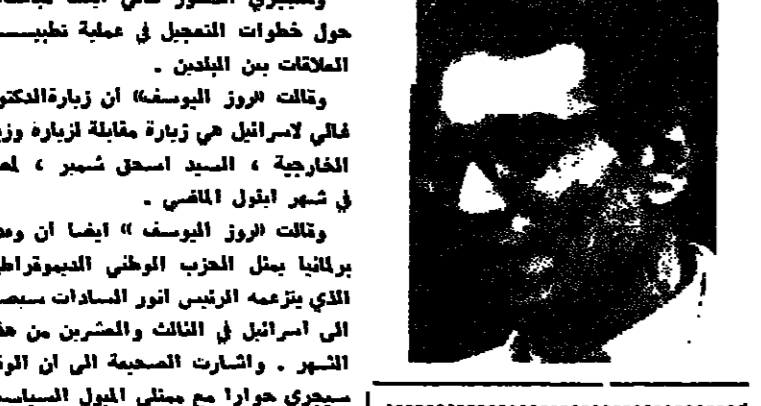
وسيجري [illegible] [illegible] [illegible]
حول خطوات التعجيل في عملية تطبيـ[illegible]
العلاقات بين البلدين .

وقالت «روز اليوسف» ان زيارة الدكتو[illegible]
غالي لاسرائيل هي زيارة مقابلة لزيارة وز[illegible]
الخارجية ، السيد اسحق شمير ، لمـ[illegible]
في شهر ايلول الماضي .

وقالت «روز اليوسف» ايضا ان وفـ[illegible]
برلمانيا يمثل الحزب الوطني الديموقراطـ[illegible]
الذي يتزعمه الرئيس انور السادات سيصـ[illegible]
الى اسرائيل في الثالث والعشرين من هذ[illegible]
الشهر . واشارت الصحيفة الى ان الوفـ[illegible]
سيجري حوارا مع ممثلي الميول السياسـ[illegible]